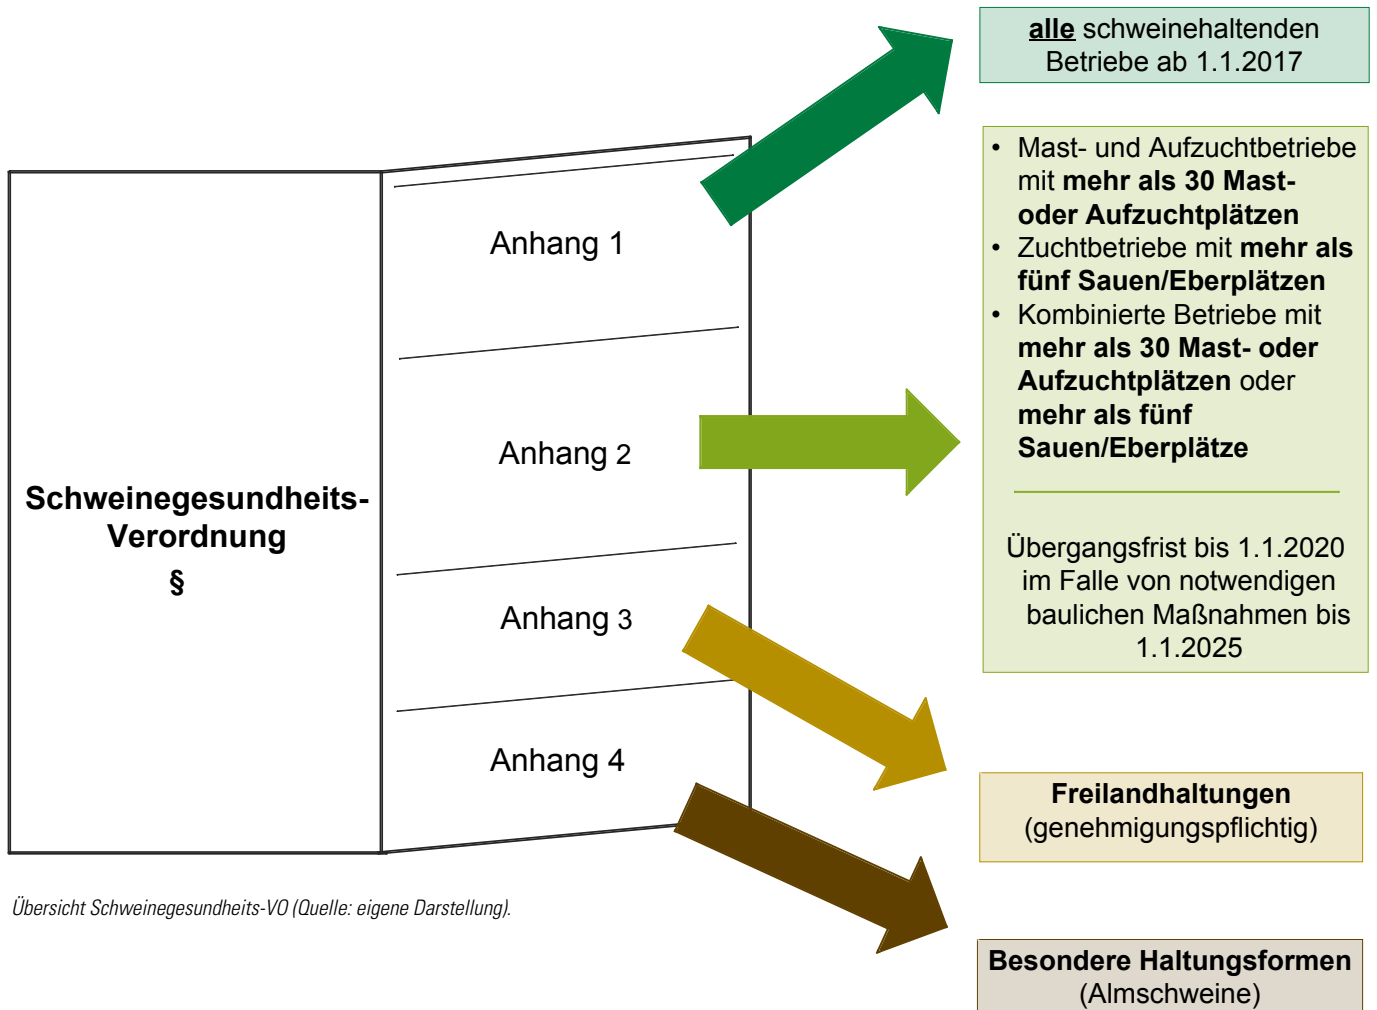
Schweinegesundheits-Verordnung
§

Anhang 1

Anhang 2

Anhang 3

Anhang 4

alle schweinehaltenden Betriebe ab 1.1.2017

• Mast- und Aufzuchtbetriebe mit **mehr als 30 Mast- oder Aufzuchtplätzen**
• Zuchtbetriebe mit **mehr als fünf Sauen/Eberplätzen**
• Kombinierte Betriebe mit **mehr als 30 Mast- oder Aufzuchtplätzen** oder **mehr als fünf Sauen/Eberplätze**

Übergangsfrist bis 1.1.2020 im Falle von notwendigen baulichen Maßnahmen bis 1.1.2025

**Freilandhaltungen**
(genehmigungspflichtig)

**Besondere Haltungsformen**
(Almschweine)

Übersicht Schweinegesundheits-VO (Quelle: eigene Darstellung).